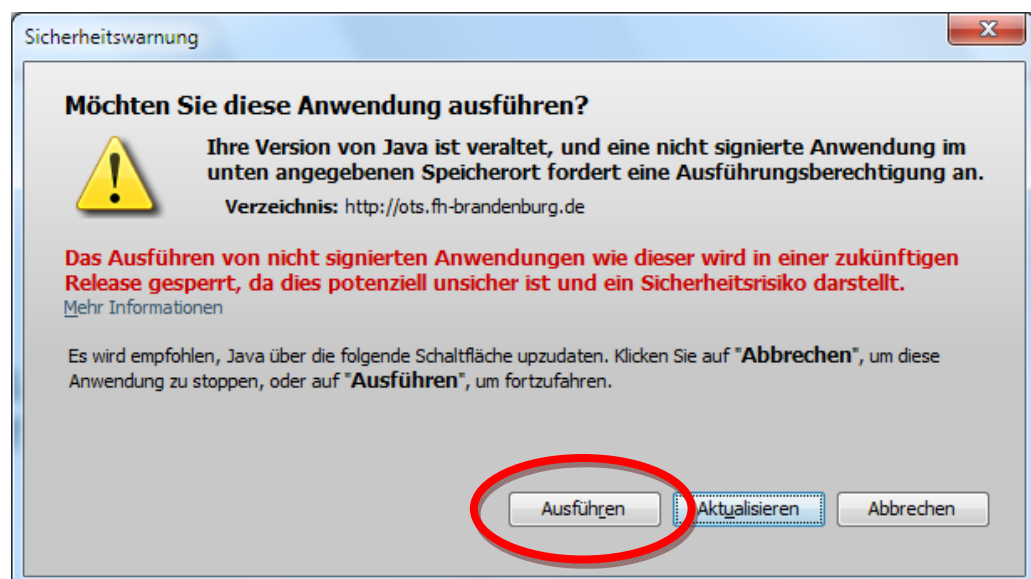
Sicherheitswarnung

Möchten Sie diese Anwendung ausführen?

Ihre Version von Java ist veraltet, und eine nicht signierte Anwendung im unten angegebenen Speicherort fordert eine Ausführungsberechtigung an.

Verzeichnis: http://ots.fh-brandenburg.de

Das Ausführen von nicht signierten Anwendungen wie dieser wird in einer zukünftigen Release gesperrt, da dies potenziell unsicher ist und ein Sicherheitsrisiko darstellt.

Mehr Informationen

Es wird empfohlen, Java über die folgende Schaltfläche upzudaten. Klicken Sie auf "Abbrechen", um diese Anwendung zu stoppen, oder auf "Ausführen", um fortzufahren.

Ausführen Aktualisieren Abbrechen